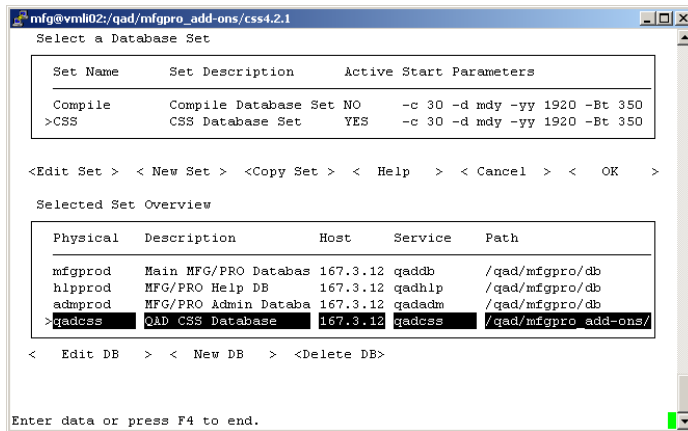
mfg@vmli02:/qad/mfgpro_add-ons/css4.2.1

Select a Database Set

| Set Name | Set Description | Active | Start Parameters |
|---|---|---|---|
| Compile | Compile Database Set | NO | -c 30 -d mdy -yy 1920 -Bt 350 |
| >CSS | CSS Database Set | YES | -c 30 -d mdy -yy 1920 -Bt 350 |

<Edit Set > < New Set > <Copy Set > < Help > < Cancel > < OK >

Selected Set Overview

| Physical | Description | Host | Service | Path |
|---|---|---|---|---|
| mfgprod | Main MFG/PRO Databas | 167.3.12 | qaddb | /qad/mfgpro/db |
| hlpprod | MFG/PRO Help DB | 167.3.12 | qadhlp | /qad/mfgpro/db |
| admprod | MFG/PRO Admin Databa | 167.3.12 | qadadm | /qad/mfgpro/db |
| >qadcss | QAD CSS Database | 167.3.12 | qadcss | /qad/mfgpro_add-ons/ |

< Edit DB > < New DB > <Delete DB>

Enter data or press F4 to end.